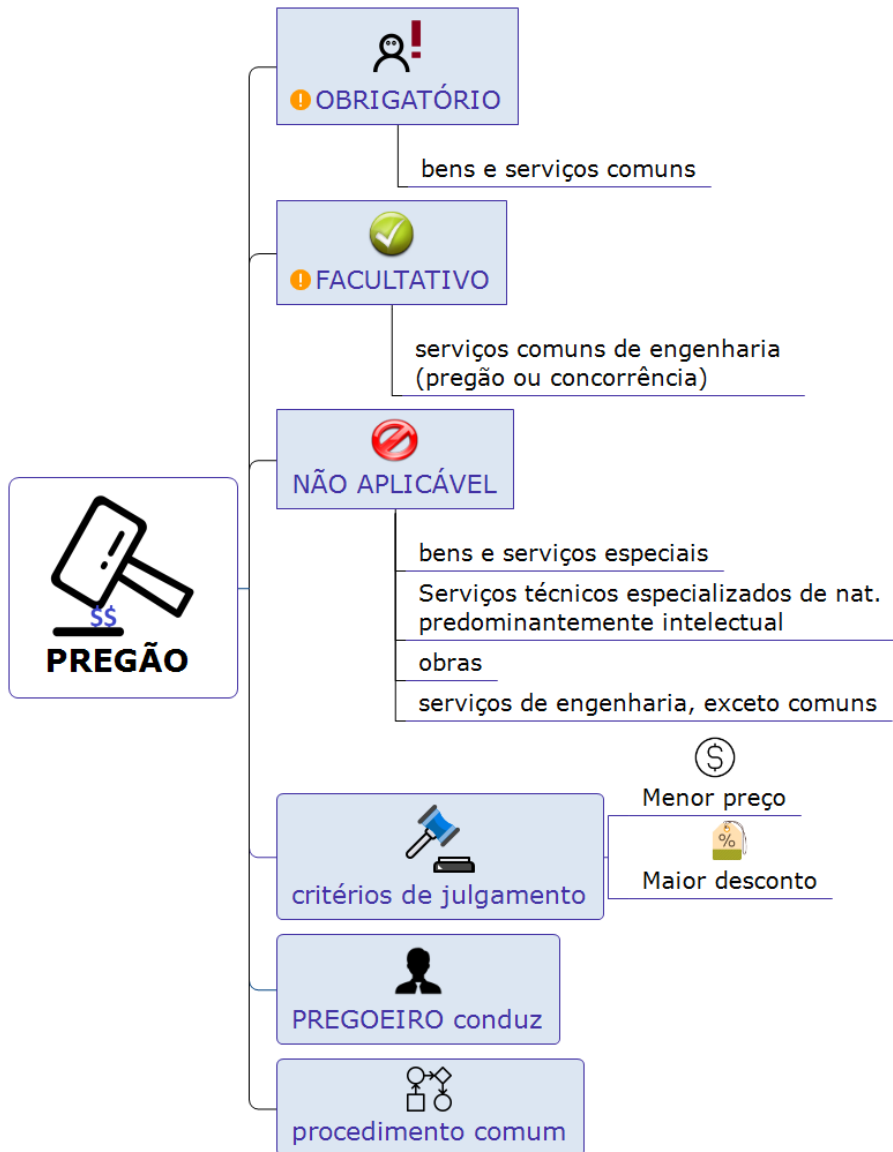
$$

PREGÃO

OBRIGATÓRIO

bens e serviços comuns

FACULTATIVO

serviços comuns de engenharia (pregão ou concorrência)

NÃO APLICÁVEL

bens e serviços especiais

Serviços técnicos especializados de nat. predominantemente intelectual

obras

serviços de engenharia, exceto comuns

critérios de julgamento

Menor preço

%

Maior desconto

PREGOEIRO conduz

procedimento comum